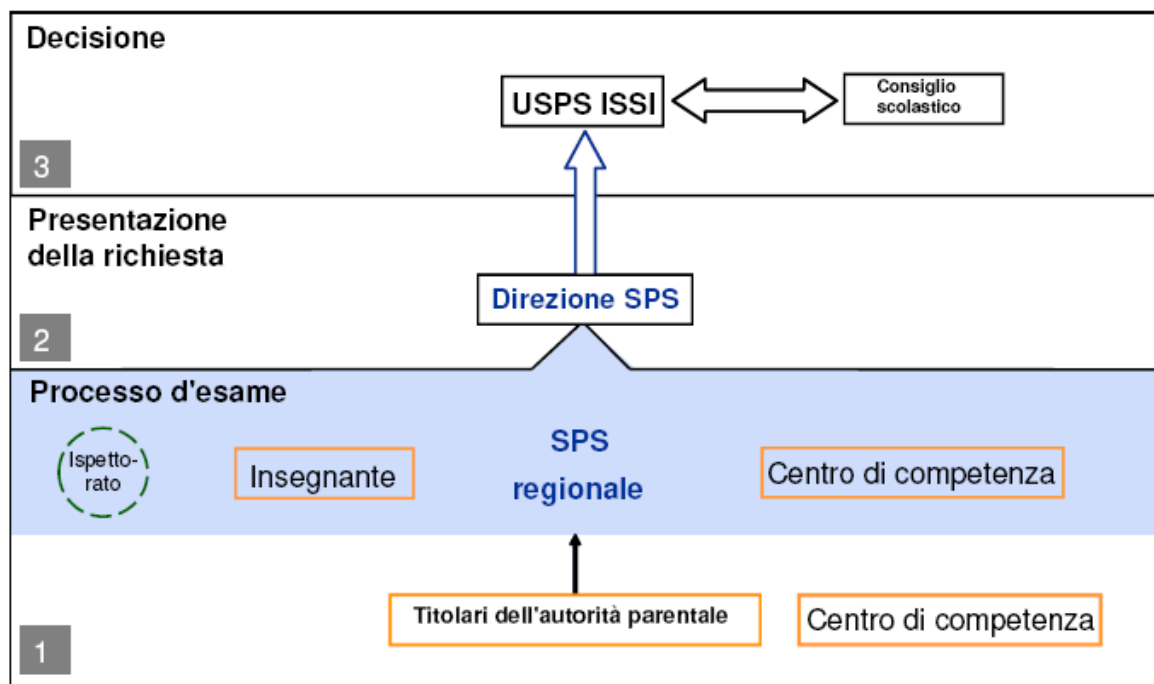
Decisione

USPS ISSI

Consiglio scolastico

3

Presentazione della richiesta

Direzione SPS

2

Processo d'esame

Ispettorato

Insegnante

SPS regionale

Centro di competenza

Titolari dell'autorità parentale

Centro di competenza

1